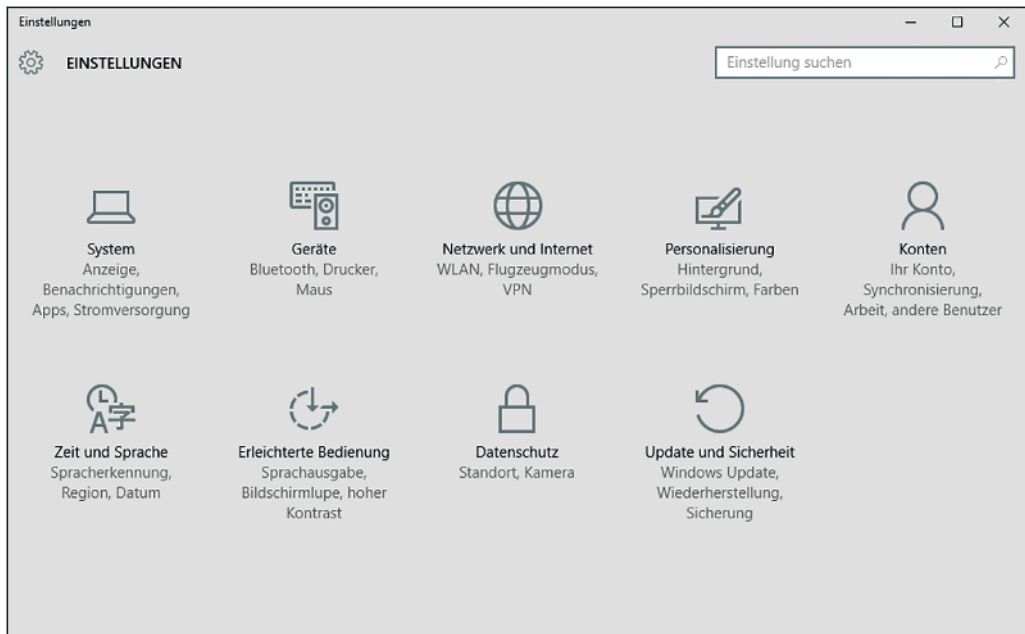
Einstellungen

EINSTELLUNGEN

Einstellung suchen

System
Anzeige, Benachrichtigungen, Apps, Stromversorgung

Geräte
Bluetooth, Drucker, Maus

Netzwerk und Internet
WLAN, Flugzeugmodus, VPN

Personalisierung
Hintergrund, Sperrbildschirm, Farben

Konten
Ihr Konto, Synchronisierung, Arbeit, andere Benutzer

Zeit und Sprache
Spracherkennung, Region, Datum

Erleichterte Bedienung
Sprachausgabe, Bildschirmlupe, hoher Kontrast

Datenschutz
Standort, Kamera

Update und Sicherheit
Windows Update, Wiederherstellung, Sicherung